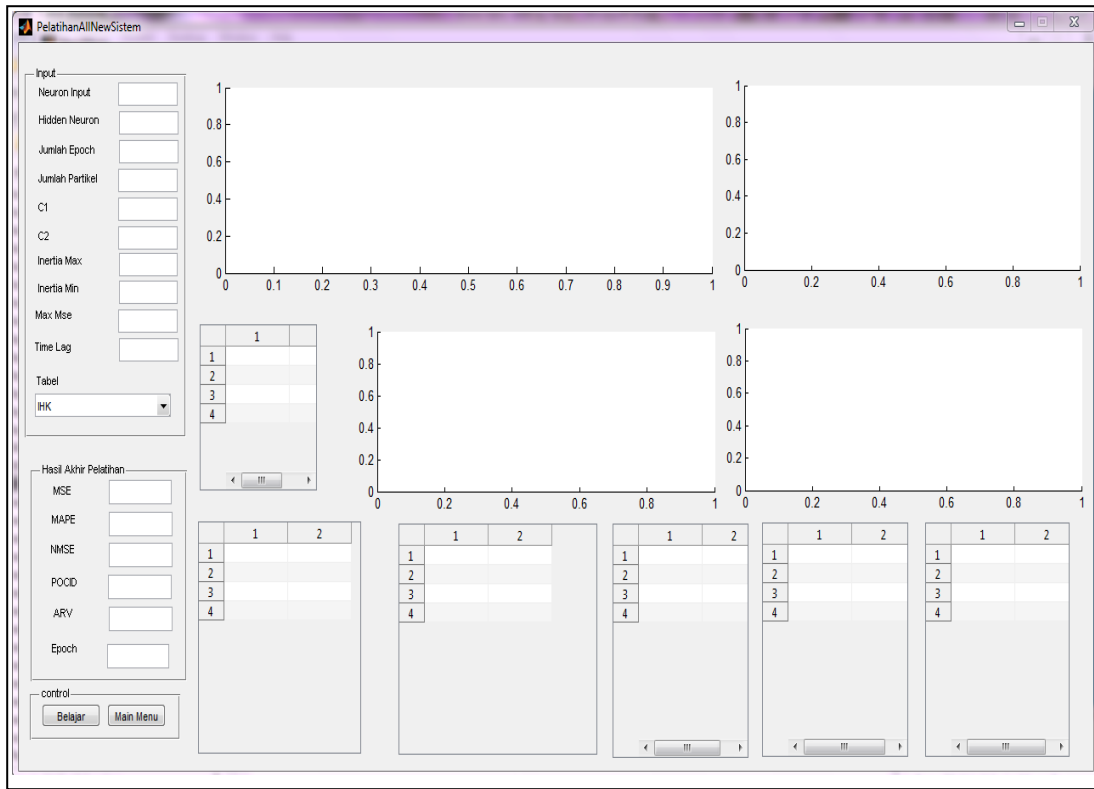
PelatihanAllNewSistem

Input
Neuron Input
Hidden Neuron
Jumlah Epoch
Jumlah Partikel
C1
C2
Inertia Max
Inertia Min
Max Mse
Time Lag
Tabel
IHK

Hasil Akhir Pelatihan
MSE
MAPE
NMSE
POCID
ARV
Epoch

control
Belajar
Main Menu

1
0.8
0.6
0.4
0.2
0
0 0.1 0.2 0.3 0.4 0.5 0.6 0.7 0.8 0.9 1

1
0.8
0.6
0.4
0.2
0
0 0.2 0.4 0.6 0.8 1

| | 1 |
|---|---|
| 1 | |
| 2 | |
| 3 | |
| 4 | |

1
0.8
0.6
0.4
0.2
0
0 0.2 0.4 0.6 0.8 1

1
0.8
0.6
0.4
0.2
0
0 0.2 0.4 0.6 0.8 1

| | 1 | 2 |
|---|---|---|
| 1 | | |
| 2 | | |
| 3 | | |
| 4 | | |

| | 1 | 2 |
|---|---|---|
| 1 | | |
| 2 | | |
| 3 | | |
| 4 | | |

| | 1 | 2 |
|---|---|---|
| 1 | | |
| 2 | | |
| 3 | | |
| 4 | | |

| | 1 | 2 |
|---|---|---|
| 1 | | |
| 2 | | |
| 3 | | |
| 4 | | |

| | 1 | 2 |
|---|---|---|
| 1 | | |
| 2 | | |
| 3 | | |
| 4 | | |